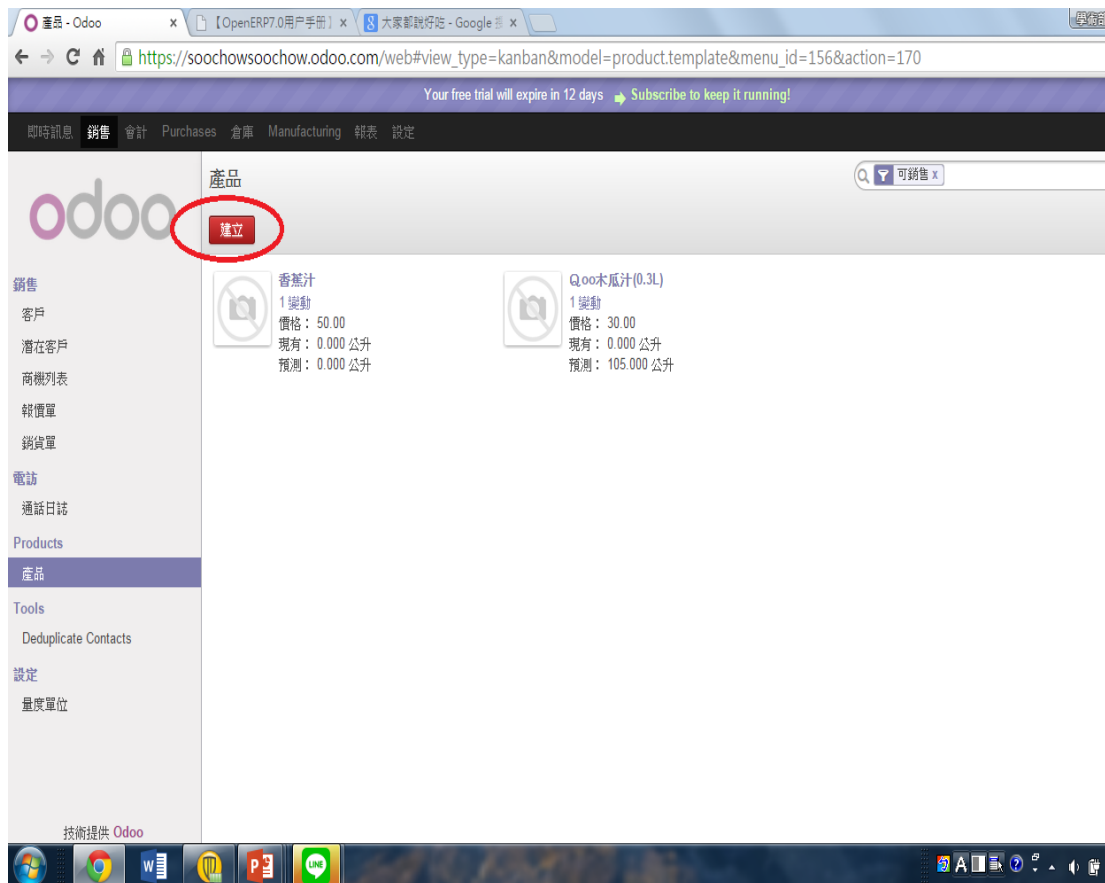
產品 - Odoo ×
【OpenERP7.0用户手册】 ×
大家都說好吃 - Google ×
學術

https://soochowsoochow.odoo.com/web#view_type=kanban&model=product.template&menu_id=156&action=170

Your free trial will expire in 12 days Subscribe to keep it running!

即時訊息 銷售 會計 Purchases 倉庫 Manufacturing 報表 設定

odoo

產品

建立

可銷售 x

銷售
客戶
潛在客戶
商機列表
報價單
銷貨單
電訪
通話日誌
Products
產品
Tools
Deduplicate Contacts
設定
量度單位

香蕉汁
1 變動
價格： 50.00
現有： 0.000 公升
預測： 0.000 公升

Qoo木瓜汁(0.3L)
1 變動
價格： 30.00
現有： 0.000 公升
預測： 105.000 公升

技術提供 Odoo

LINE